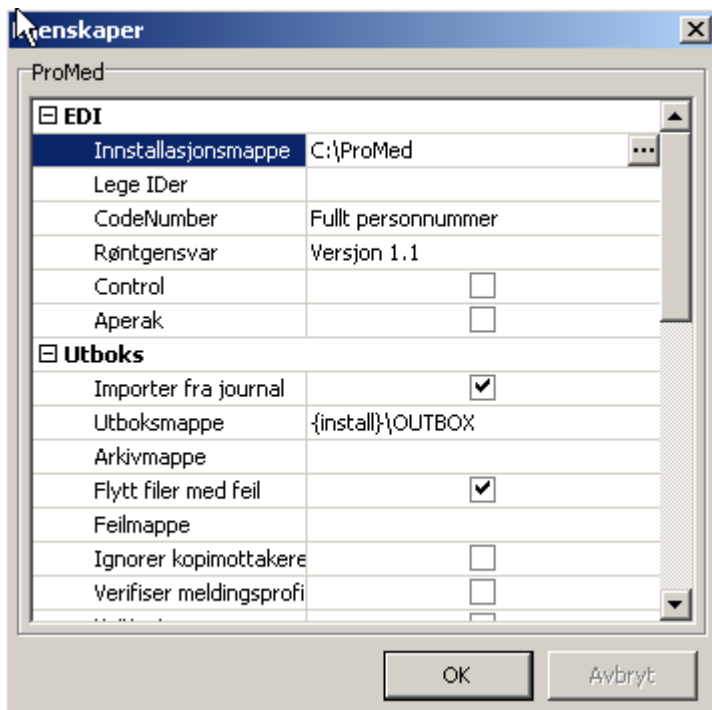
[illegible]enskaper

ProMed

⊟ EDI

| | |
|---|---|
| Innstallasjonsmappe | C:\ProMed |
| Lege IDer | |
| CodeNumber | Fullt personnummer |
| Røntgensvar | Versjon 1.1 |
| Control | ☐ |
| Aperak | ☐ |

⊟ Utboks

| | |
|---|---|
| Importer fra journal | ☑ |
| Utboksmappe | {install}\OUTBOX |
| Arkivmappe | |
| Flytt filer med feil | ☑ |
| Feilmappe | |
| Ignorer kopimottakere | ☐ |
| Verifiser meldingsprofi | ☐ |
| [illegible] | |

OK

Avbryt